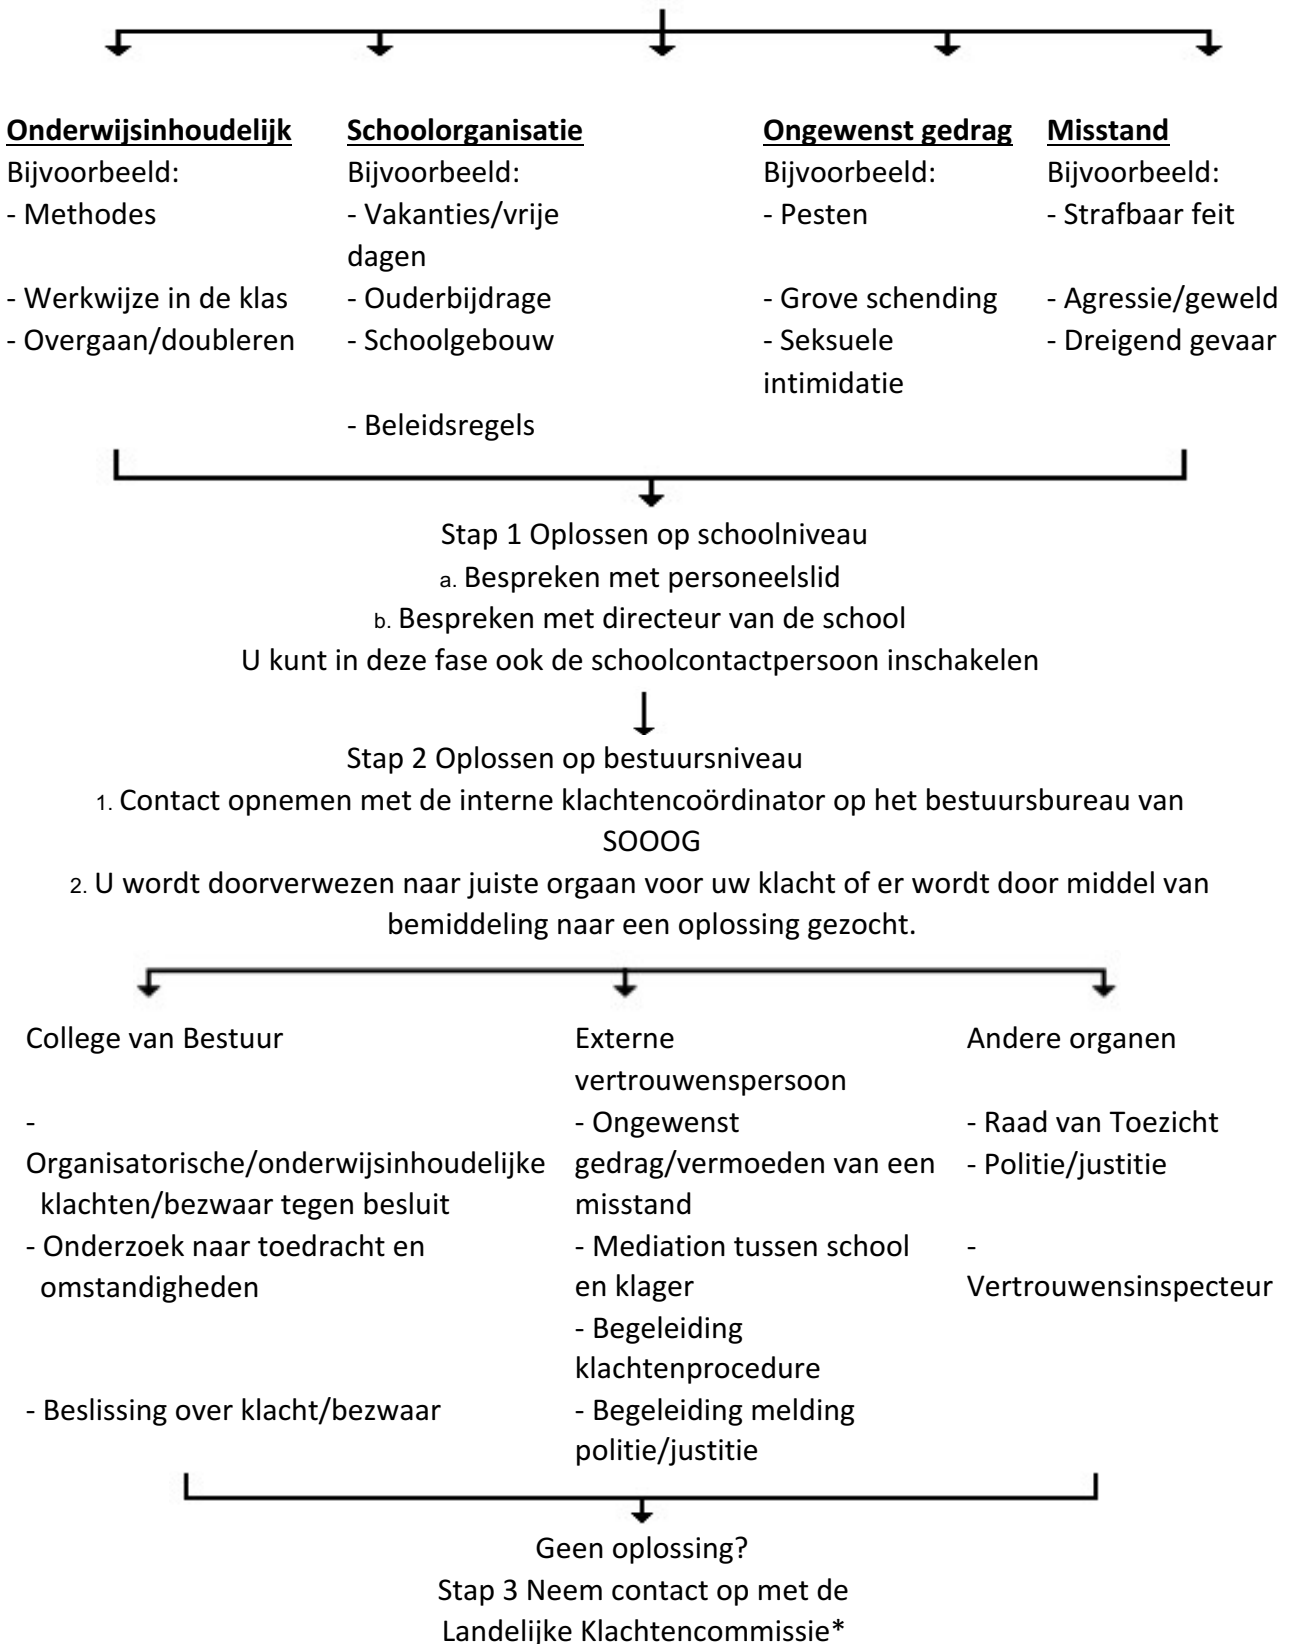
**Onderwijsinhoudelijk**
Bijvoorbeeld:
- Methodes
- Werkwijze in de klas
- Overgaan/doubleren

**Schoolorganisatie**
Bijvoorbeeld:
- Vakanties/vrije dagen
- Ouderbijdrage
- Schoolgebouw
- Beleidsregels

**Ongewenst gedrag**
Bijvoorbeeld:
- Pesten
- Grove schending
- Seksuele intimidatie

**Misstand**
Bijvoorbeeld:
- Strafbaar feit
- Agressie/geweld
- Dreigend gevaar

Stap 1 Oplossen op schoolniveau
a. Bespreken met personeelslid
b. Bespreken met directeur van de school
U kunt in deze fase ook de schoolcontactpersoon inschakelen

Stap 2 Oplossen op bestuursniveau
1. Contact opnemen met de interne klachtencoördinator op het bestuursbureau van SOOOG
2. U wordt doorverwezen naar juiste orgaan voor uw klacht of er wordt door middel van bemiddeling naar een oplossing gezocht.

College van Bestuur
- Organisatorische/onderwijsinhoudelijke klachten/bezwaar tegen besluit
- Onderzoek naar toedracht en omstandigheden
- Beslissing over klacht/bezwaar

Externe vertrouwenspersoon
- Ongewenst gedrag/vermoeden van een misstand
- Mediation tussen school en klager
- Begeleiding klachtenprocedure
- Begeleiding melding politie/justitie

Andere organen
- Raad van Toezicht
- Politie/justitie
- Vertrouwensinspecteur

Geen oplossing?
Stap 3 Neem contact op met de Landelijke Klachtencommissie*